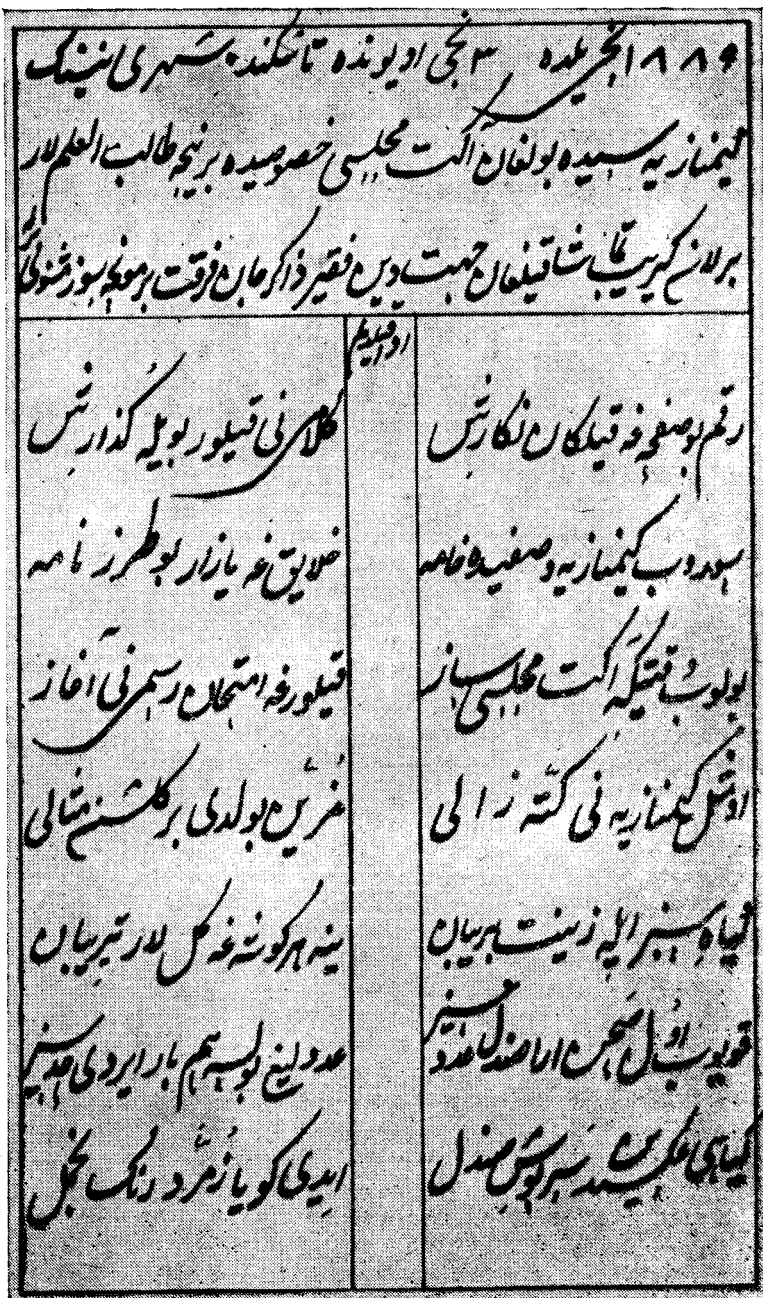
۱۸۸۹ انچی ییلده ۳ نچی اوی‌ونده تاشکند شهری‌نینک
گیمنازیه‌سیده بولغان الکت مجلسی خصوصیده برنیچه طالب العلم‌لار
برلانی کیریب تماشا قیلغان جهت‌دین فقیر ذاکرجان فرقت بو منظومه‌نی ایتدیم

رقم بو صفحه‌غه قیلکان نگارش
سهو دو ب گیمنازیه دو صفیده خامه
بولوب دو بیتکه الکت مجلسی ساز
اوشل گیمنازیه نی گنته زالی
قیلیب ارباب بزم اهله زینت بیان
قویوب اول شمع لار اضعاف عدد
کیلیب اهلی محفل سیر سیر قیلیب صندل

اوزبیتیم
گلانی قیلور بو یله کذارش
خلایق‌غه بازار بو طرز نامه
قیلورغه امتحان رسمی‌نی آغاز
غریب بولدی بر گلشن مثالی
بینه هر گوشه‌غه گل لار تیر بیان
عدد لیغ لوبسه هم بار ایردی بی عدد
ایدی گویا زمرد رنگ بخل